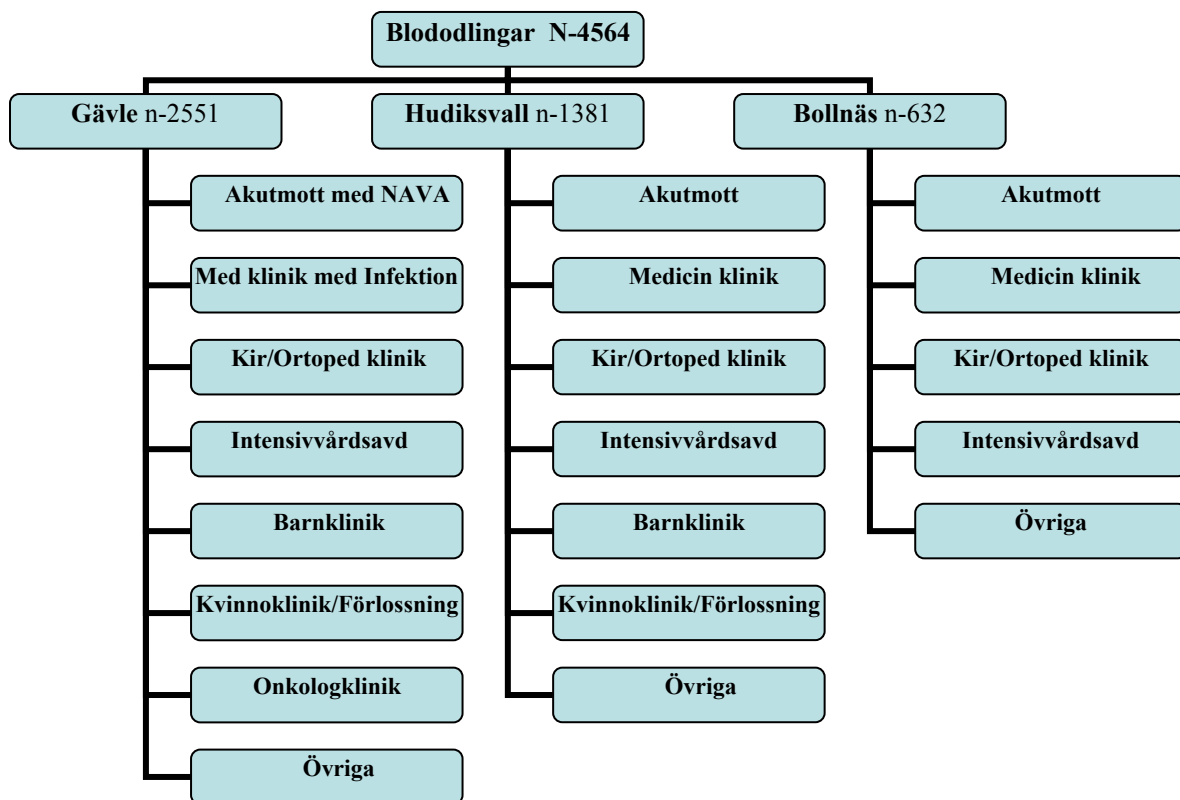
Blododlingar N-4564

Gävle n-2551

Akutmott med NAVA

Med klinik med Infektion

Kir/Ortoped klinik

Intensivvårdsavd

Barnklinik

Kvinnoklinik/Förlossning

Onkologklinik

Övriga

Hudiksvall n-1381

Akutmott

Medicin klinik

Kir/Ortoped klinik

Intensivvårdsavd

Barnklinik

Kvinnoklinik/Förlossning

Övriga

Bollnäs n-632

Akutmott

Medicin klinik

Kir/Ortoped klinik

Intensivvårdsavd

Övriga